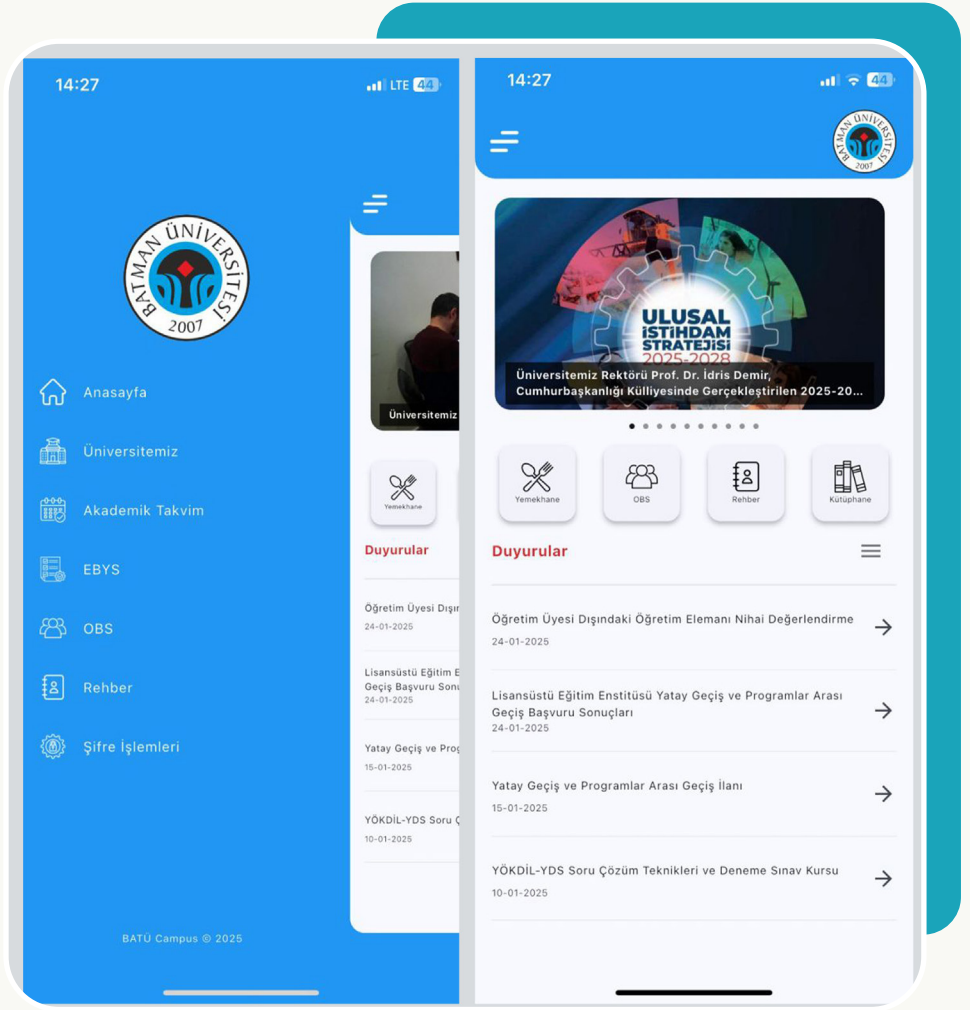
14:27

LTE 44

BATMAN ÜNİVERSİTESİ 2007

Anasayfa

Üniversitemiz

Akademik Takvim

EBYS

OBS

Rehber

Şifre İşlemleri

BATÜ Campus © 2025

Üniversitemiz

Yemekhane

Duyurular

Öğretim Üyesi Dışın
24-01-2025

Lisansüstü Eğitim E
Geçiş Başvuru Sonu
24-01-2025

Yatay Geçiş ve Prog
15-01-2025

YÖKDİL-YDS Soru Ç
10-01-2025

14:27

44

BATMAN ÜNİVERSİTESİ 2007

ULUSAL İSTİHDAM STRATEJİSİ 2025-2028

Üniversitemiz Rektörü Prof. Dr. İdris Demir, Cumhurbaşkanlığı Külliyesinde Gerçekleştirilen 2025-20...

Yemekhane

OBS

Rehber

Kütüphane

Duyurular

Öğretim Üyesi Dışındaki Öğretim Elemanı Nihai Değerlendirme
24-01-2025

Lisansüstü Eğitim Enstitüsü Yatay Geçiş ve Programlar Arası Geçiş Başvuru Sonuçları
24-01-2025

Yatay Geçiş ve Programlar Arası Geçiş İlanı
15-01-2025

YÖKDİL-YDS Soru Çözüm Teknikleri ve Deneme Sınav Kursu
10-01-2025